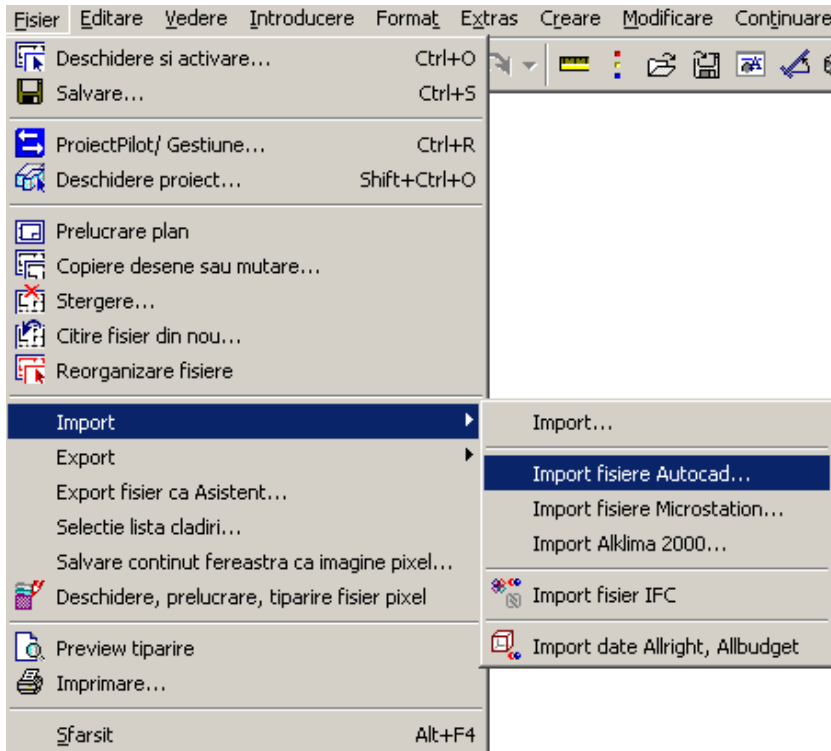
Fisier Editare Vedere Introducere Format Extras Creare Modificare Continuare

Deschidere si activare... Ctrl+O
Salvare... Ctrl+S

ProiectPilot/ Gestiune... Ctrl+R
Deschidere proiect... Shift+Ctrl+O

Prelucrare plan
Copiere desene sau mutare...
Stergere...
Citire fisier din nou...
Reorganizare fisiere

Import
Export
Export fisier ca Asistent...
Selectie lista cladiri...
Salvare continut fereastra ca imagine pixel...
Deschidere, prelucrare, tiparire fisier pixel

Preview tiparire
Imprimare...

Sfarsit Alt+F4

Import...

Import fisiere Autocad...
Import fisiere Microstation...
Import Alklima 2000...

Import fisier IFC

Import date Allright, Allbudget